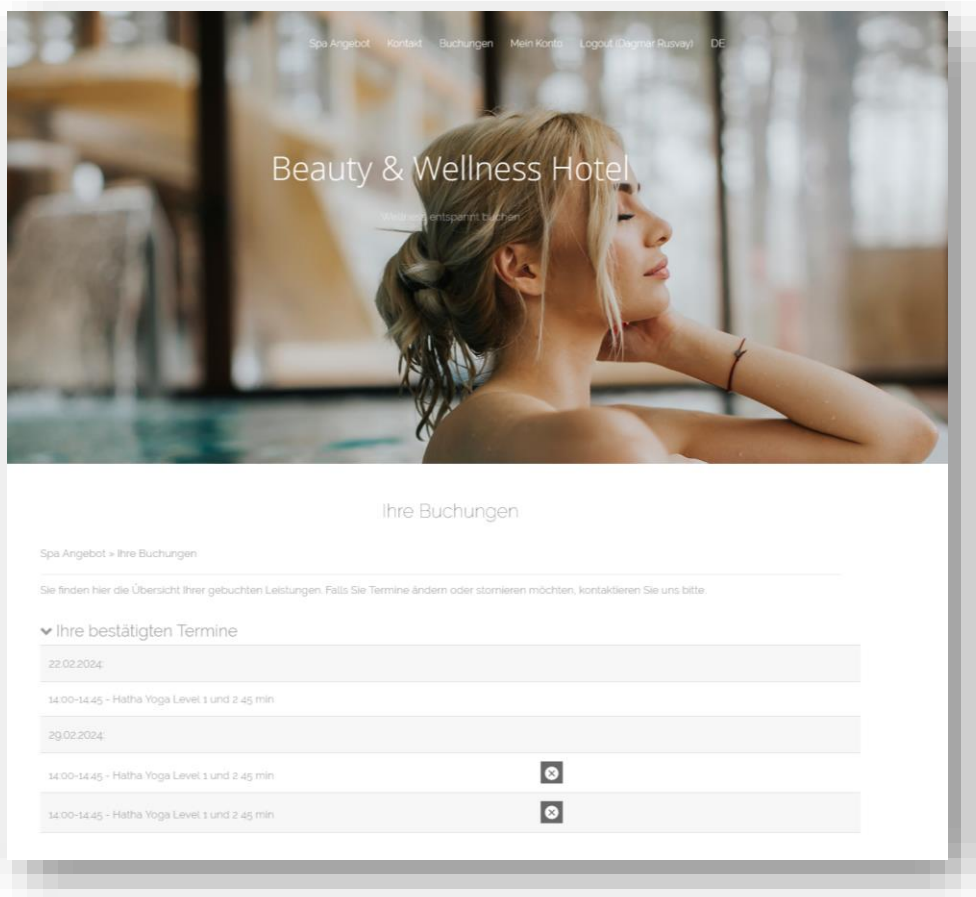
Spa Angebot Kontakt Buchungen Mein Konto Logout (Dagmar Rusvay) DE

Beauty & Wellness Hotel

Wellness entspannt buchen

Ihre Buchungen

Spa Angebot > Ihre Buchungen

Sie finden hier die Übersicht Ihrer gebuchten Leistungen. Falls Sie Termine ändern oder stornieren möchten, kontaktieren Sie uns bitte

Ihre bestätigten Termine

22.02.2024:

14:00-14:45 - Hatha Yoga Level 1 und 2 45 min

29.02.2024:

14:00-14:45 - Hatha Yoga Level 1 und 2 45 min

14:00-14:45 - Hatha Yoga Level 1 und 2 45 min